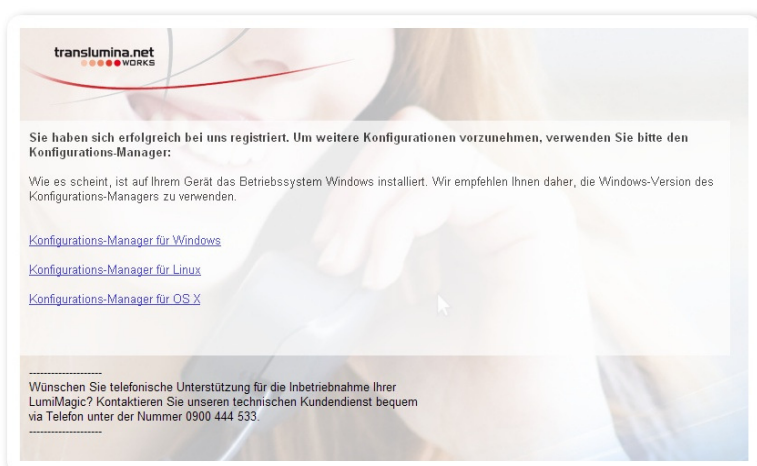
translumina.net
WORKS

Sie haben sich erfolgreich bei uns registriert. Um weitere Konfigurationen vorzunehmen, verwenden Sie bitte den Konfigurations-Manager:

Wie es scheint, ist auf Ihrem Gerät das Betriebssystem Windows installiert. Wir empfehlen Ihnen daher, die Windows-Version des Konfigurations-Managers zu verwenden.

Konfigurations-Manager für Windows

Konfigurations-Manager für Linux

Konfigurations-Manager für OS X

--------------------
Wünschen Sie telefonische Unterstützung für die Inbetriebnahme Ihrer LumiMagic? Kontaktieren Sie unseren technischen Kundendienst bequem via Telefon unter der Nummer 0900 444 533.
--------------------